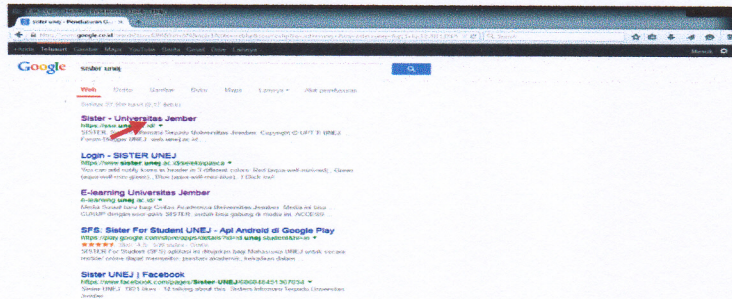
sister unej - Penelusuran Google

https://www.google.co.id/

+Anda Telusuri Gambar Maps YouTube Berita Gmail Drive Lainnya

Google

sister unej

Web Gambar Berita Video Maps Lainnya Alat penelusuran

Sekitar 37.300 hasil (0,17 detik)

Sister - Universitas Jember

https://sister.unej.ac.id/

SISTER. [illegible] Terpadu Universitas Jember. Copyright © UPT TI UNEJ. Forum Sister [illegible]

Login - SISTER UNEJ

https://www.sister.unej.ac.id/

You can add notify items to header in 3 different colors: Red (tanpa-well-warned) , Green (tanpa-well-mini-green) , Blue (tanpa-well-mini-blue) , 1 Click me!

E-learning Universitas Jember

E-learning.unej.ac.id/

Media Sosial baru bagi Civitas Academica Universitas Jember. Media ini bisa CUKUP dengan akun anda SISTER, untuk bisa gabung di media ini. ACCESS

SFS: Sister For Student UNEJ - Apl Android di Google Play

https://play.google.com/store/apps/details?id=

SISTER For Student (SFS) aplikasi bagi Mahasiswa UNEJ untuk secara mobile/ online dapat memantau jadwal akademik, kegiatan dalam ...

Sister UNEJ | Facebook

https://www.facebook.com/pages/Sister-UNEJ/

Sister UNEJ. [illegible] likes · 12 talking about this. Sistem Informasi Terpadu Universitas Jember.